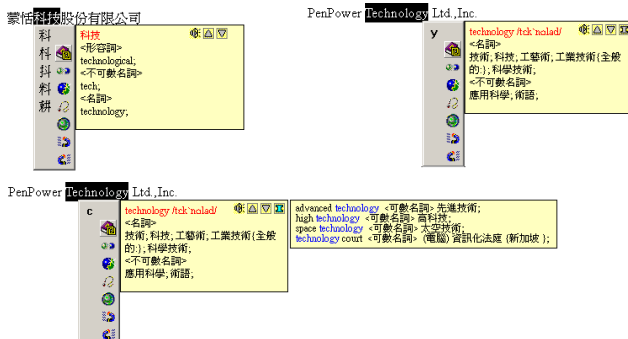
蒙恬科技股份有限公司

科
科
抖
料
耕

科技
<形容詞>
technological;
<不可數名詞>
tech;
<名詞>
technology;

PenPower Technology Ltd.,Inc.

y

technology /tɛk`nɑləd/
<名詞>
技術; 科技, 工藝術; 工業技術(全般的;); 科學技術;
<不可數名詞>
應用科學; 術語;

PenPower Technology Ltd.,Inc.

c

technology /tɛk`nɑləd/
<名詞>
技術; 科技; 工藝術; 工業技術(全般的;); 科學技術;
<不可數名詞>
應用科學; 術語;

advanced technology <可數名詞> 先進技術;
high technology <可數名詞> 高科技;
space technology <可數名詞> 太空技術;
technology court <可數名詞> (電腦) 資訊化法庭 (新加坡 );